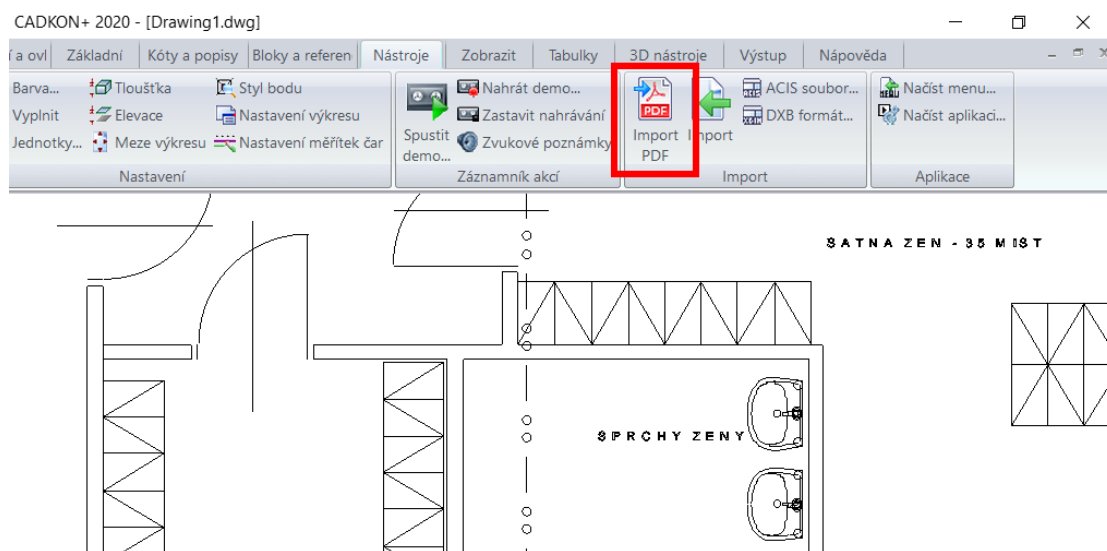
CADKON+ 2020 - [Drawing1.dwg]

í a ovl | Základní | Kóty a popisy | Bloky a referen | Nástroje | Zobrazit | Tabulky | 3D nástroje | Výstup | Nápověda

Barva...
Vyplnit
Jednotky...
Tloušťka
Elevace
Meze výkresu
Styl bodu
Nastavení výkresu
Nastavení měřítek čar
Nastavení

Spustit demo...
Nahrát demo...
Zastavit nahrávání
Zvukové poznámky
Záznamník akcí

Import PDF
Import
ACIS soubor...
DXB formát...
Import

Načíst menu...
Načíst aplikaci...
Aplikace

SATNA ZEN - 35 MIST

SPRCHY ZENY